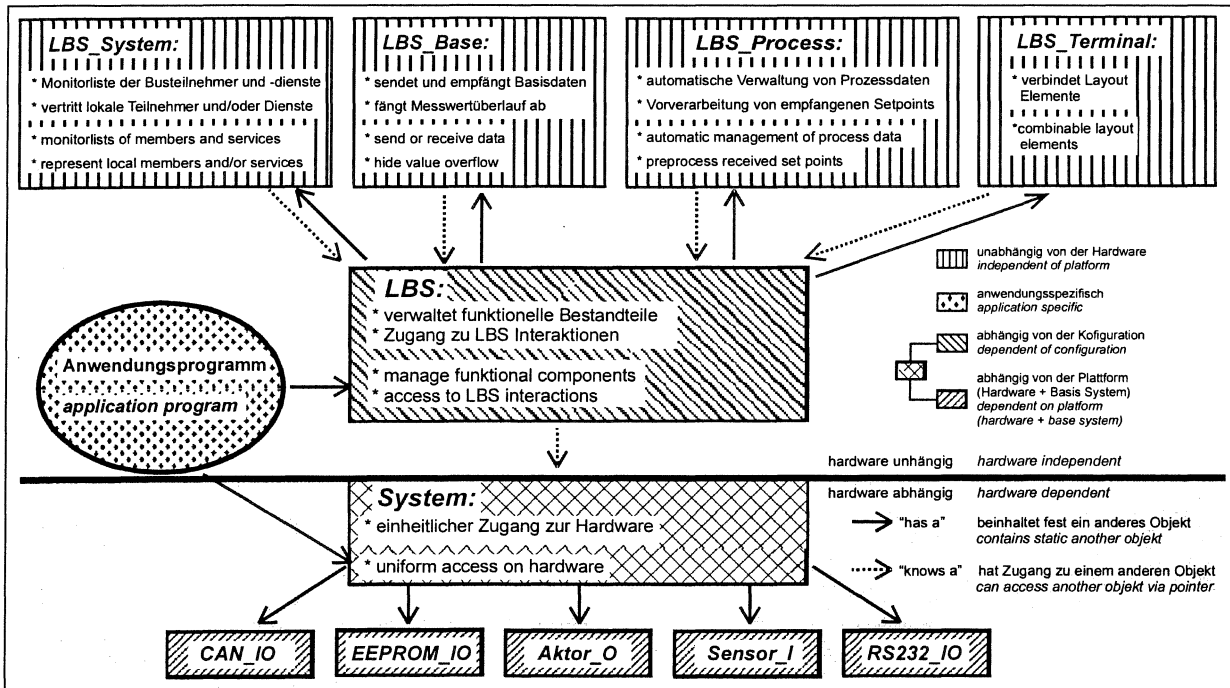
LBS_System:
* Monitorliste der Busteilnehmer und -dienste
* vertritt lokale Teilnehmer und/oder Dienste
* monitorlists of members and services
* represent local members and/or services

LBS_Base:
* sendet und empfängt Basisdaten
* fängt Messwertüberlauf ab
* send or receive data
* hide value overflow

LBS_Process:
* automatische Verwaltung von Prozessdaten
* Vorverarbeitung von empfangenen Setpoints
* automatic management of process data
* preprocess received set points

LBS_Terminal:
* verbindet Layout Elemente
*combinable layout elements

LBS:
* verwaltet funktionelle Bestandteile
* Zugang zu LBS Interaktionen
* manage funktional components
* access to LBS interactions

Anwendungsprogramm
application program

unabhängig von der Hardware
independent of platform

anwendungsspezifisch
application specific

abhängig von der Kofiguration
dependent of configuration

abhängig von der Plattform (Hardware + Basis System)
dependent on platform (hardware + base system)

hardware unhängig hardware independent

hardware abhängig hardware dependent

System:
* einheitlicher Zugang zur Hardware
* uniform access on hardware

"has a" beinhaltet fest ein anderes Objekt
contains static another objekt

"knows a" hat Zugang zu einem anderen Objekt
can access another objekt via pointer

CAN_IO
EEPROM_IO
Aktor_O
Sensor_I
RS232_IO